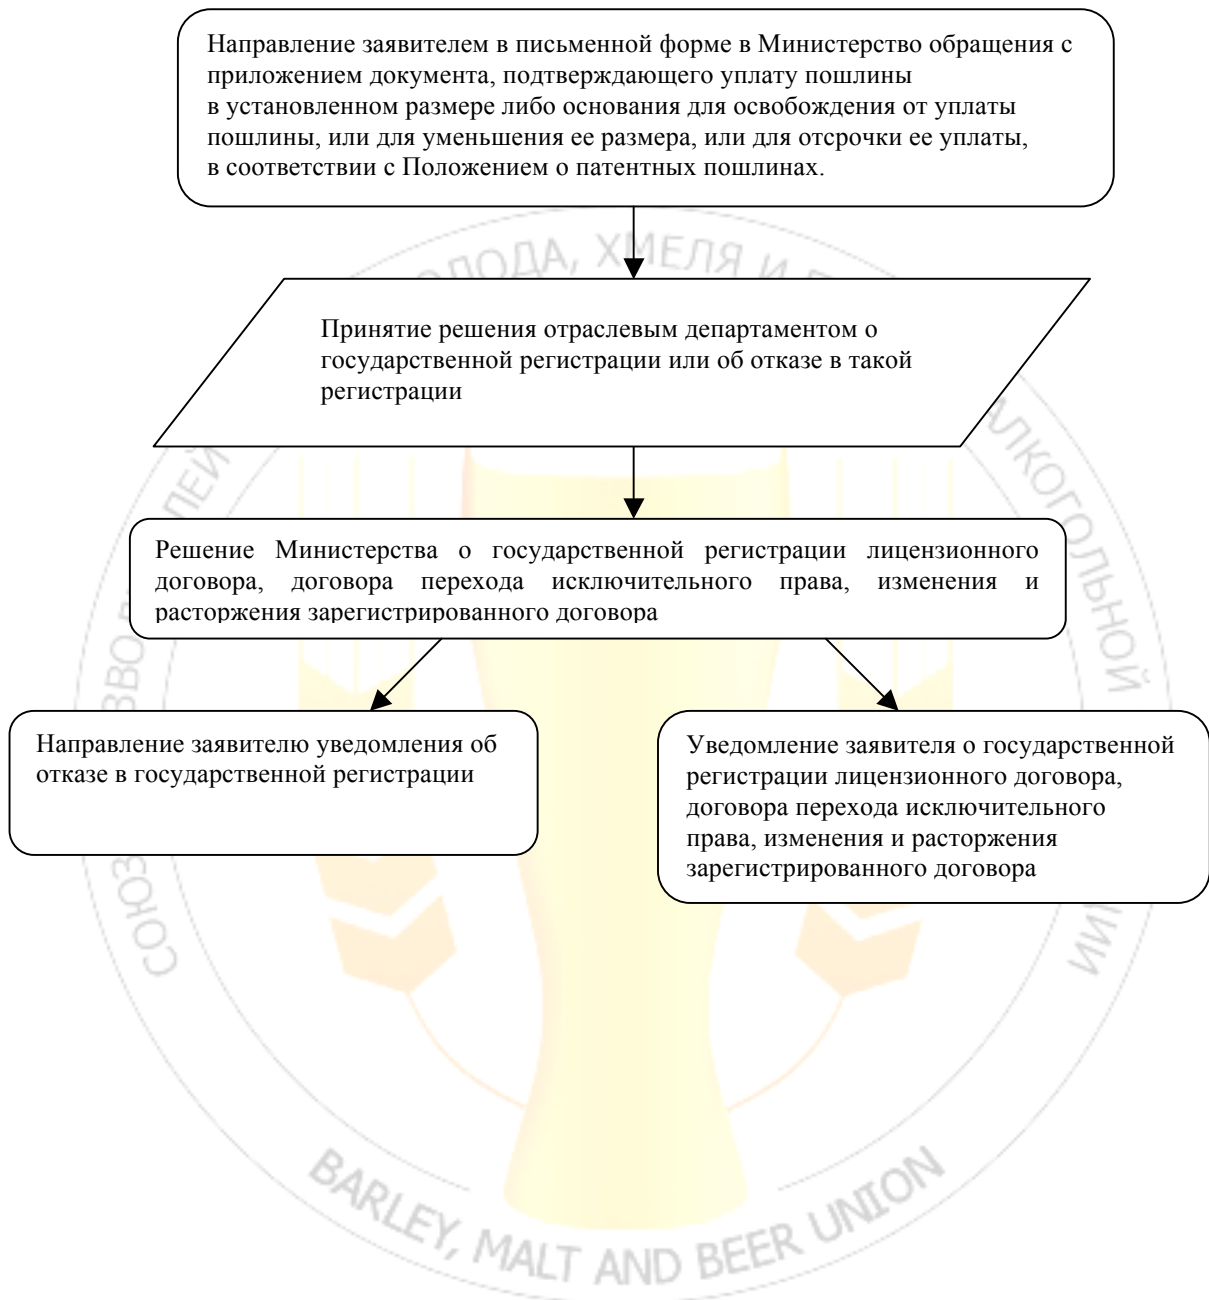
Направление заявителем в письменной форме в Министерство обращения с приложением документа, подтверждающего уплату пошлины в установленном размере либо основания для освобождения от уплаты пошлины, или для уменьшения ее размера, или для отсрочки ее уплаты, в соответствии с Положением о патентных пошлинах.

Принятие решения отраслевым департаментом о государственной регистрации или об отказе в такой регистрации

Решение Министерства о государственной регистрации лицензионного договора, договора перехода исключительного права, изменения и расторжения зарегистрированного договора

Направление заявителю уведомления об отказе в государственной регистрации

Уведомление заявителя о государственной регистрации лицензионного договора, договора перехода исключительного права, изменения и расторжения зарегистрированного договора

СОЮЗ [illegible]ВОДИТЕЛЕЙ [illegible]ОДА, ХМЕЛЯ И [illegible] АЛКОГОЛЬНОЙ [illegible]

BARLEY, MALT AND BEER UNION